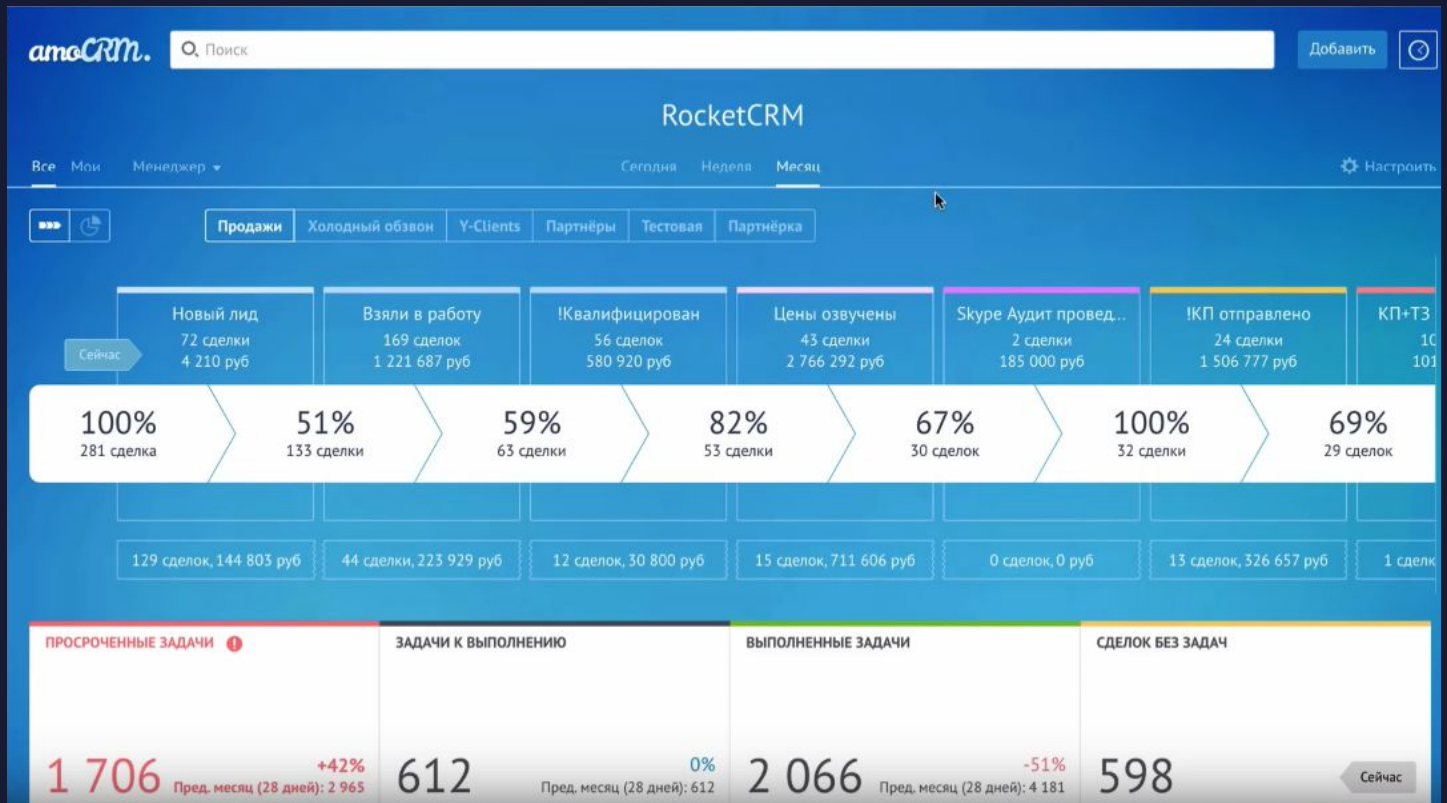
amoCRM.

Поиск

Добавить

RocketCRM

Все Мои Менеджер

Сегодня Неделя Месяц

Настроить

Продажи | Холодный обзвон | Y-Clients | Партнёры | Тестовая | Партнёрка

Новый лид
72 сделки
4 210 руб

Взяли в работу
169 сделок
1 221 687 руб

!Квалифицирован
56 сделок
580 920 руб

Цены озвучены
43 сделки
2 766 292 руб

Skype Аудит провед...
2 сделки
185 000 руб

!КП отправлено
24 сделки
1 506 777 руб

КП+ТЗ
1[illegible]
101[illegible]

Сейчас

100%
281 сделка

51%
133 сделки

59%
63 сделки

82%
53 сделки

67%
30 сделок

100%
32 сделки

69%
29 сделок

129 сделок, 144 803 руб

44 сделки, 223 929 руб

12 сделок, 30 800 руб

15 сделок, 711 606 руб

0 сделок, 0 руб

13 сделок, 326 657 руб

1 сдел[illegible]

ПРОСРОЧЕННЫЕ ЗАДАЧИ
1 706
+42%
Пред. месяц (28 дней): 2 965

ЗАДАЧИ К ВЫПОЛНЕНИЮ
612
0%
Пред. месяц (28 дней): 612

ВЫПОЛНЕННЫЕ ЗАДАЧИ
2 066
-51%
Пред. месяц (28 дней): 4 181

СДЕЛОК БЕЗ ЗАДАЧ
598

Сейчас